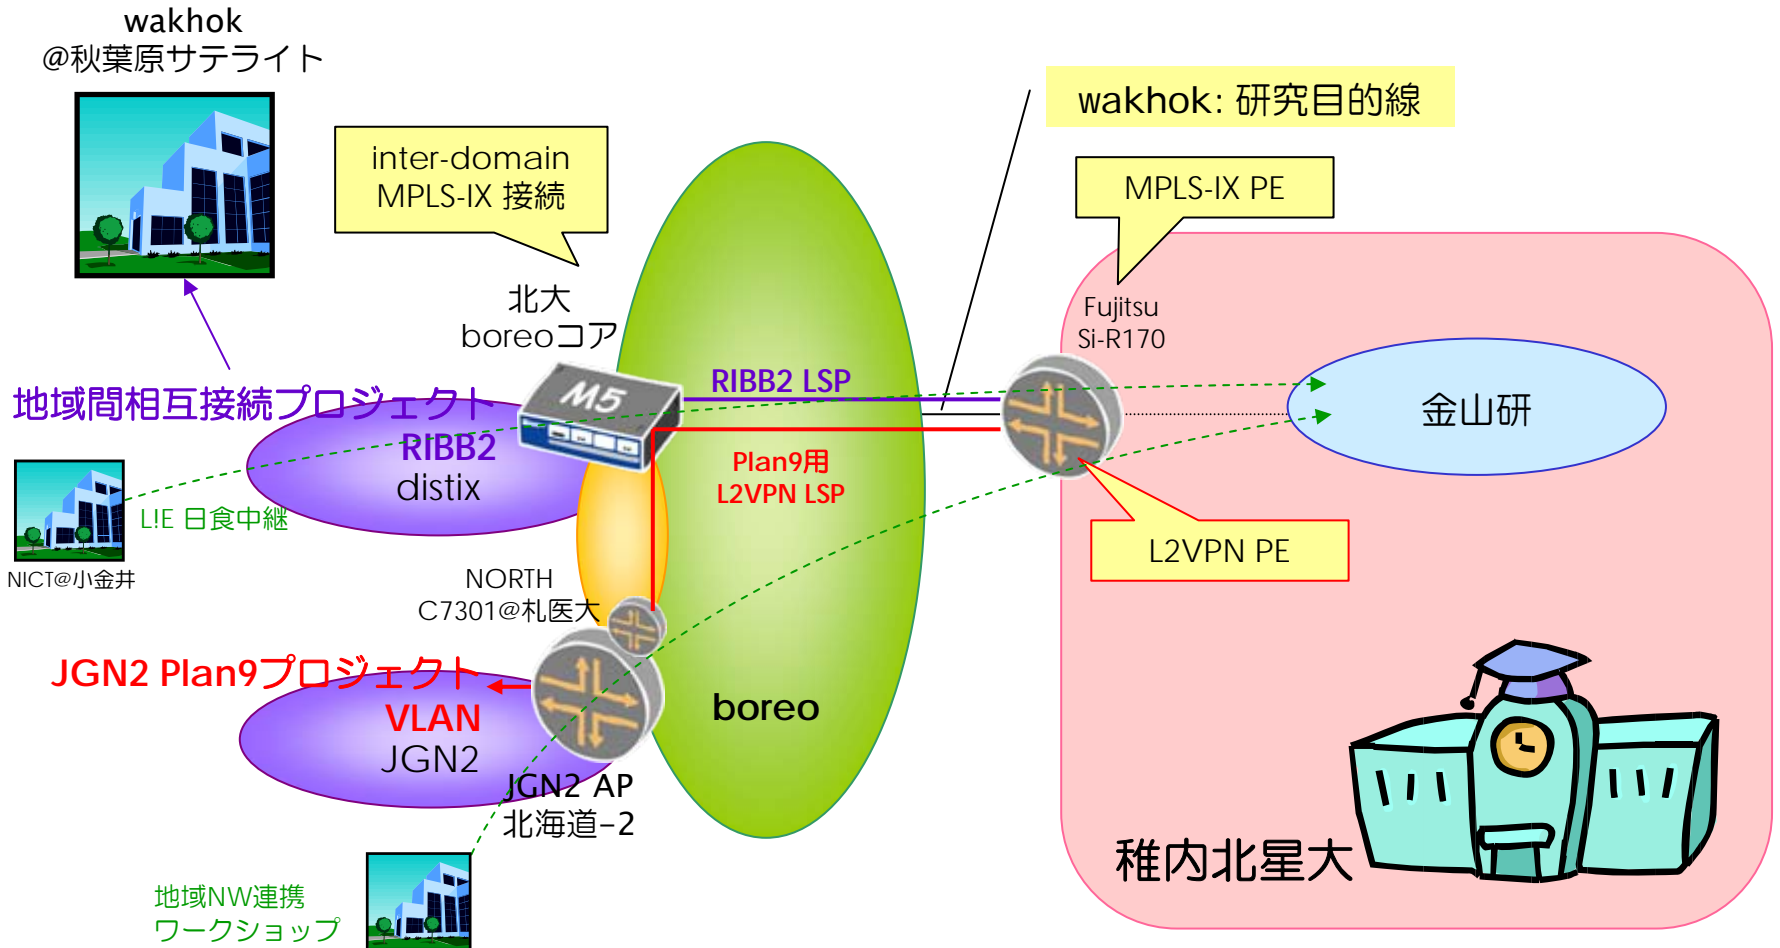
wakhok
@秋葉原サテライト

inter-domain
MPLS-IX 接続

wakhok: 研究目的線

MPLS-IX PE

北大
boreoコア

Fujitsu
Si-R170

M5

RIBB2 LSP

地域間相互接続プロジェクト

RIBB2
distix

金山研

Plan9用
L2VPN LSP

LIE 日食中継

NICT@小金井

L2VPN PE

NORTH
C7301@札医大

JGN2 Plan9プロジェクト

VLAN
JGN2

boreo

JGN2 AP
北海道-2

稚内北星大

地域NW連携
ワークショップ